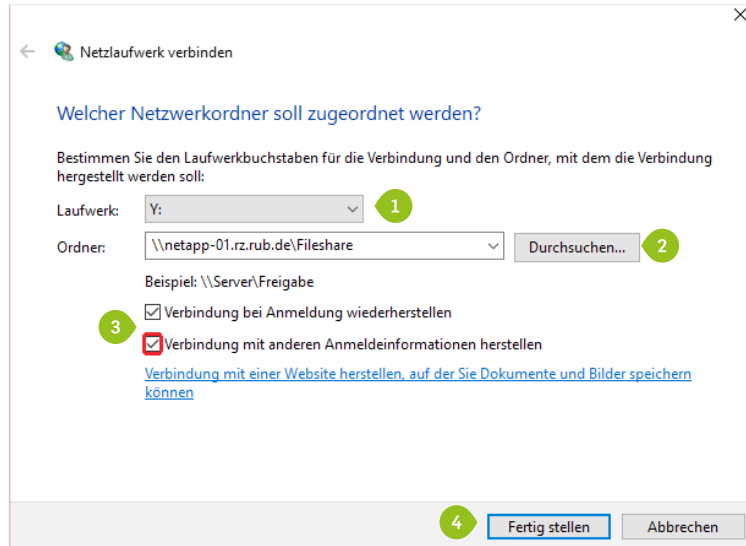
Netzlaufwerk verbinden

Welcher Netzwerkordner soll zugeordnet werden?

Bestimmen Sie den Laufwerkbuchstaben für die Verbindung und den Ordner, mit dem die Verbindung hergestellt werden soll:

Laufwerk: Y:

1

Ordner: \\netapp-01.rz.rub.de\Fileshare

Durchsuchen...

2

Beispiel: \\Server\Freigabe

3

Verbindung bei Anmeldung wiederherstellen

Verbindung mit anderen Anmeldeinformationen herstellen

Verbindung mit einer Website herstellen, auf der Sie Dokumente und Bilder speichern können

4

Fertig stellen

Abbrechen